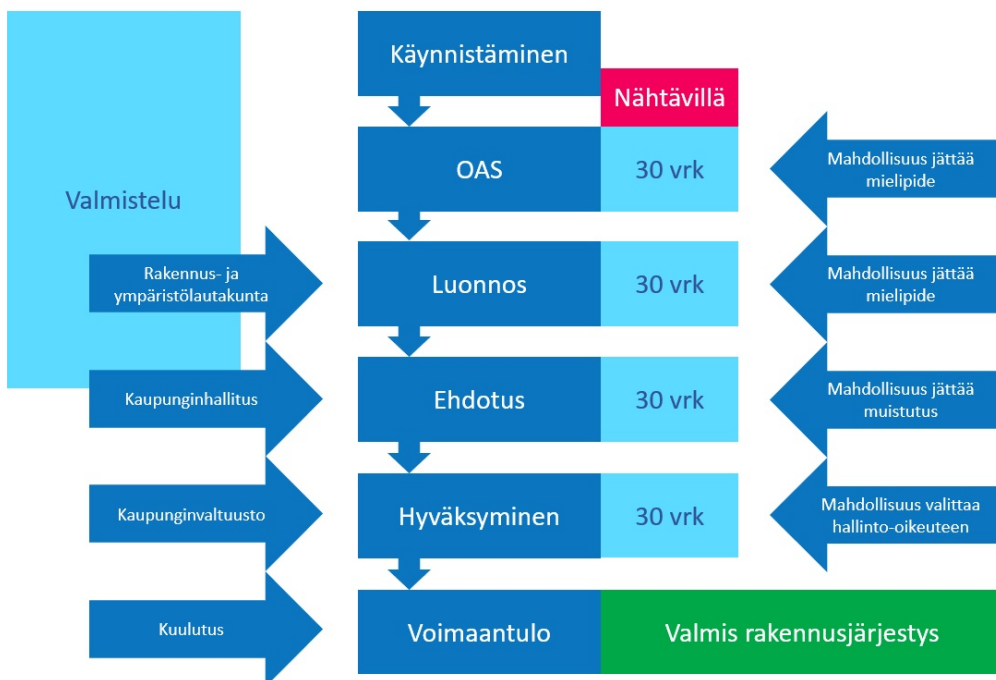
Valmistelu

Käynnistäminen

Nähtävillä

OAS

30 vrk

Mahdollisuus jättää mielipide

Rakennus- ja ympäristölautakunta

Luonnos

30 vrk

Mahdollisuus jättää mielipide

Kaupunginhallitus

Ehdotus

30 vrk

Mahdollisuus jättää muistutus

Kaupunginvaltuusto

Hyväksyminen

30 vrk

Mahdollisuus valittaa hallinto-oikeuteen

Kuulutus

Voimaantulo

Valmis rakennusjärjestys